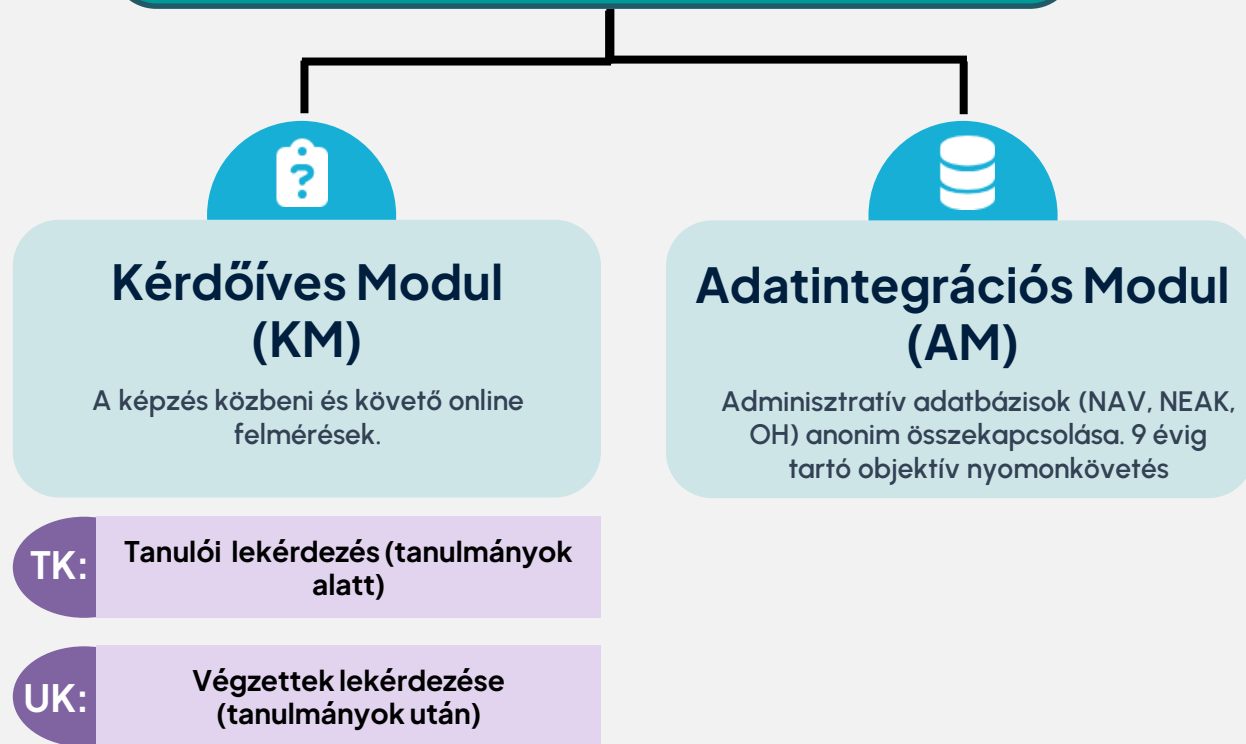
Kérdőíves Modul (KM)

A képzés közbeni és követő online felmérések.

TK: Tanulói lekérdezés (tanulmányok alatt)

UK: Végzettek lekérdezése (tanulmányok után)

Adatintegrációs Modul (AM)

Adminisztratív adatbázisok (NAV, NEAK, OH) anonim összekapcsolása. 9 évig tartó objektív nyomonkövetés